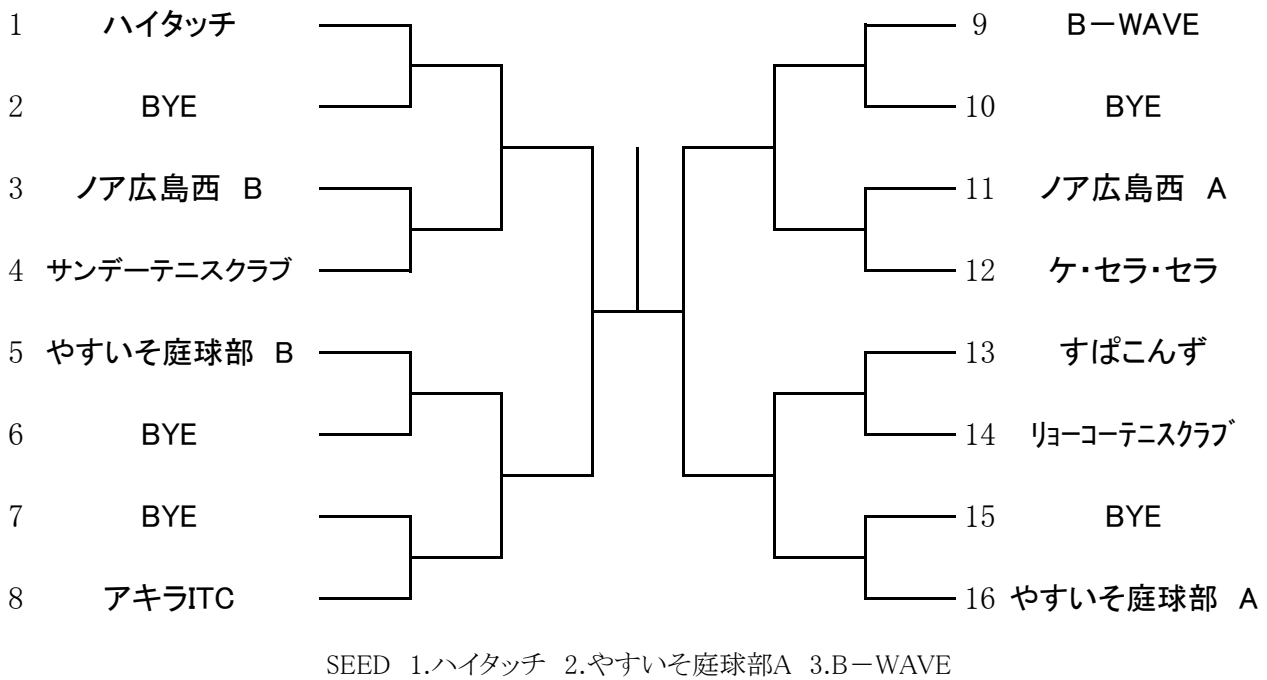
1 ハイタッチ
2 BYE
3 ノア広島西 B
4 サンデーテニスクラブ
5 やすいそ庭球部 B
6 BYE
7 BYE
8 アキラITC

9 B－WAVE
10 BYE
11 ノア広島西 A
12 ケ・セラ・セラ
13 すぱこんず
14 ﾘｮｰｺｰﾃﾆｽｸﾗﾌﾞ
15 BYE
16 やすいそ庭球部 A

SEED 1.ハイタッチ 2.やすいそ庭球部A 3.B－WAVE